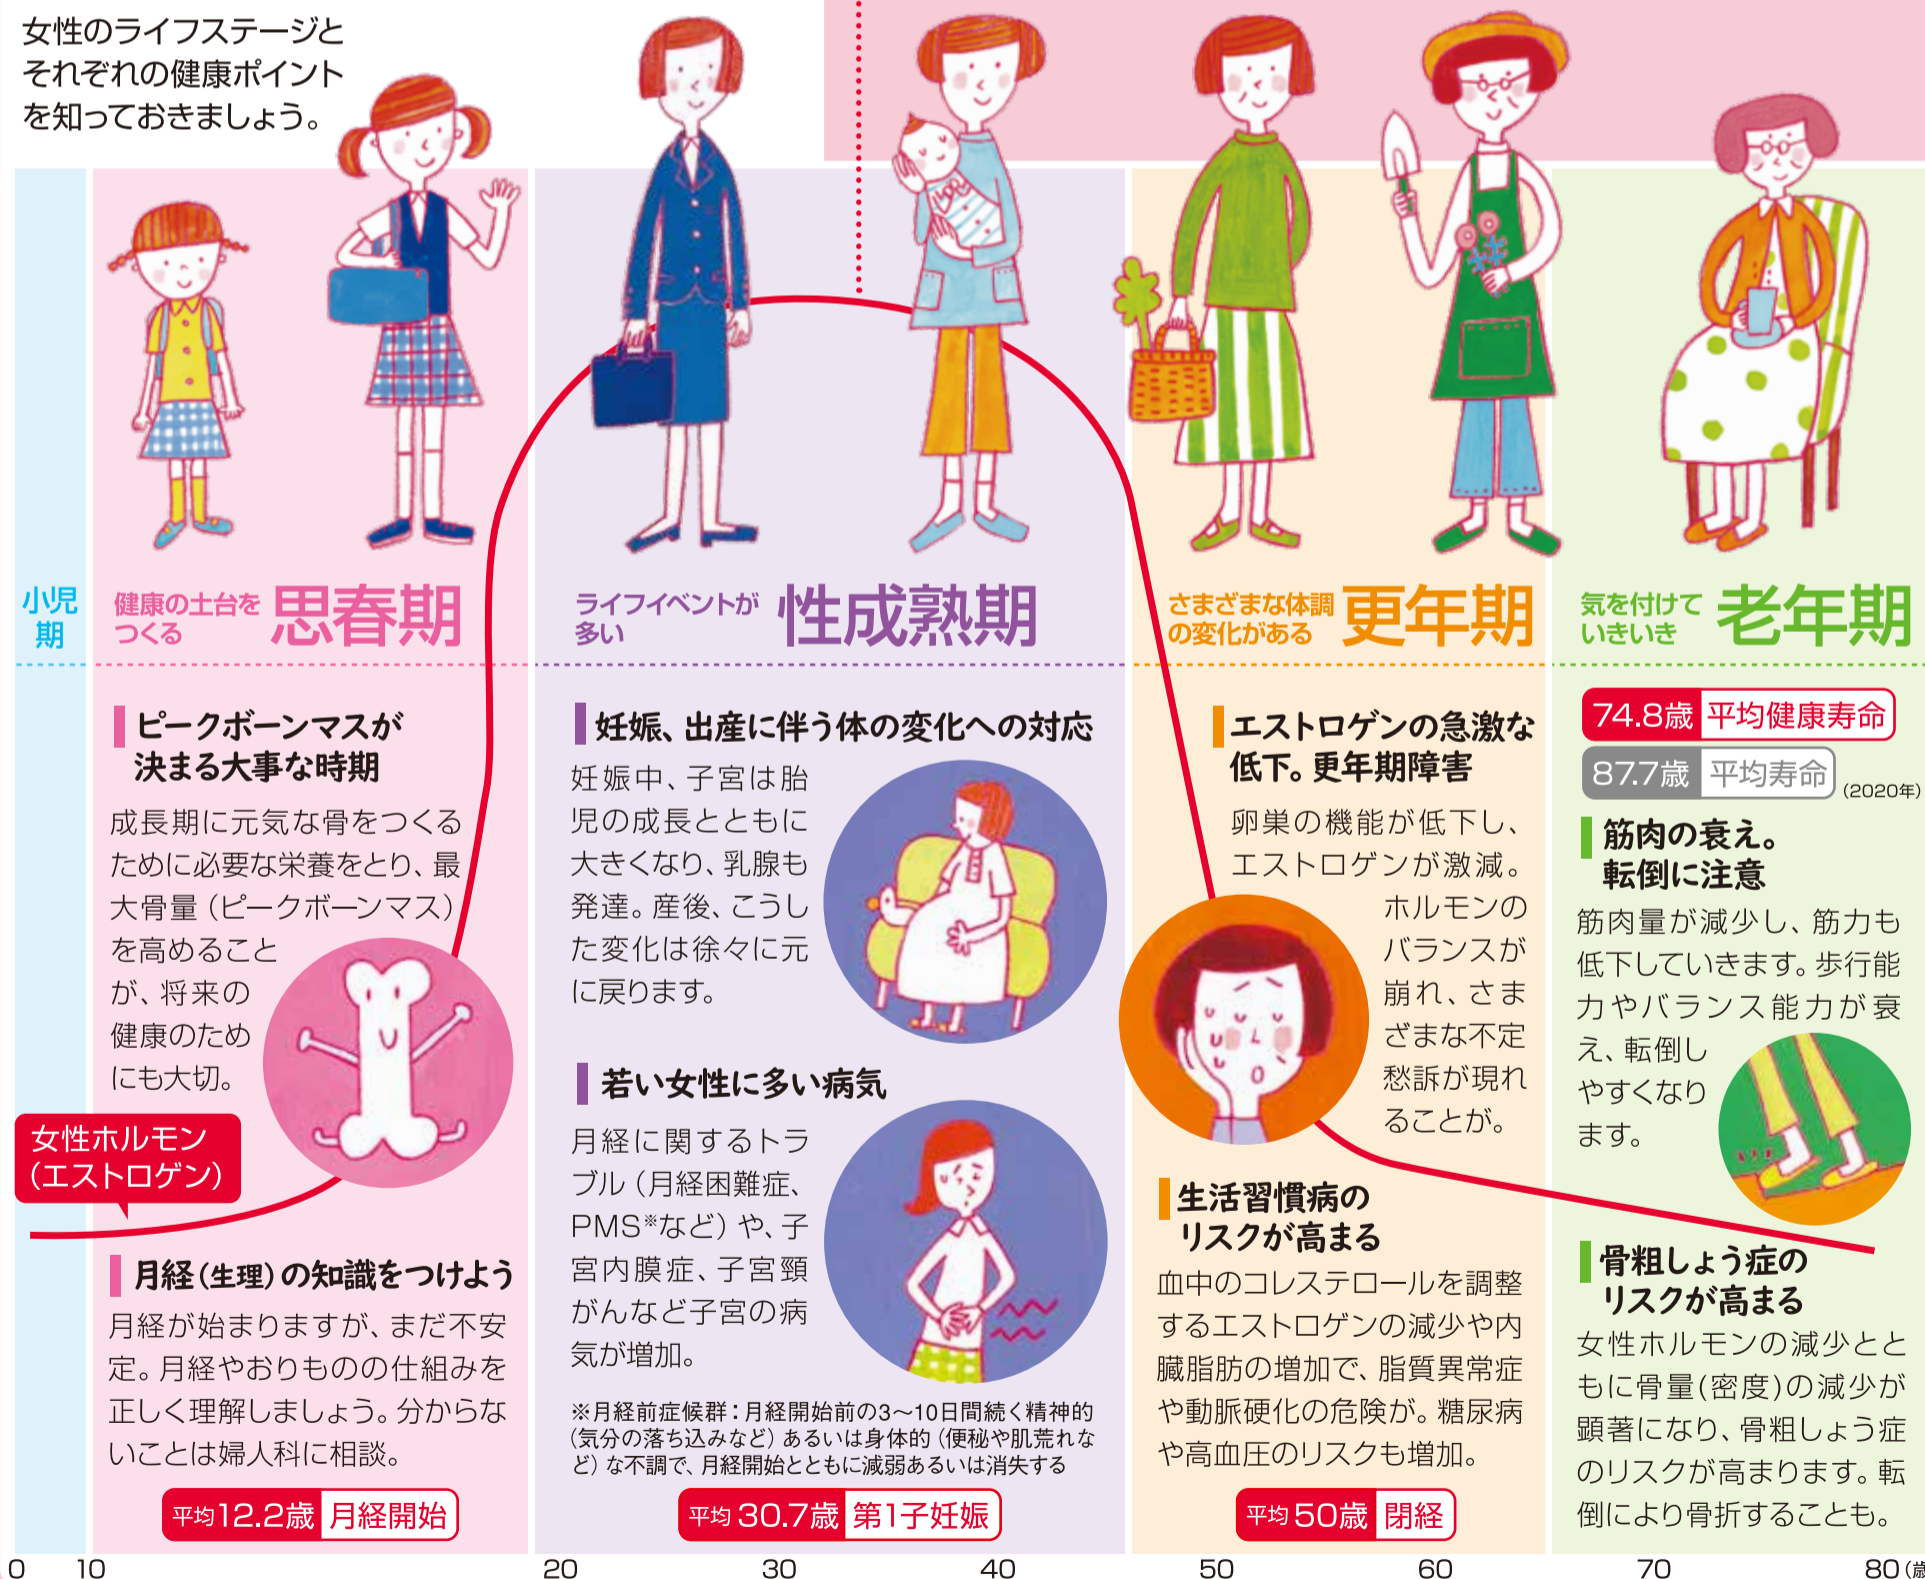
女性のライフステージとそれぞれの健康ポイントを知っておきましょう。

小児期

健康の土台をつくる 思春期

ピークボーンマスが決まる大事な時期

成長期に元気な骨をつくるために必要な栄養をとり、最大骨量（ピークボーンマス）を高めることが、将来の健康のためにも大切。

女性ホルモン（エストロゲン）

月経（生理）の知識をつけよう

月経が始まりますが、まだ不安定。月経やおりものの仕組みを正しく理解しましょう。分からないことは婦人科に相談。

平均12.2歳 月経開始

ライフイベントが多い 性成熟期

妊娠、出産に伴う体の変化への対応

妊娠中、子宮は胎児の成長とともに大きくなり、乳腺も発達。産後、こうした変化は徐々に元に戻ります。

若い女性に多い病気

月経に関するトラブル（月経困難症、PMS※など）や、子宮内膜症、子宮頸がんなど子宮の病気が増加。

※月経前症候群：月経開始前の3〜10日間続く精神的（気分の落ち込みなど）あるいは身体的（便秘や肌荒れなど）な不調で、月経開始とともに減弱あるいは消失する

平均30.7歳 第1子妊娠

さまざまな体調の変化がある 更年期

エストロゲンの急激な低下。更年期障害

卵巣の機能が低下し、エストロゲンが激減。ホルモンのバランスが崩れ、さまざまな不定愁訴が現れることが。

生活習慣病のリスクが高まる

血中のコレステロールを調整するエストロゲンの減少や内臓脂肪の増加で、脂質異常症や動脈硬化の危険が。糖尿病や高血圧のリスクも増加。

平均50歳 閉経

気を付けていきいき 老年期

74.8歳 平均健康寿命
87.7歳 平均寿命 (2020年)

筋肉の衰え。転倒に注意

筋肉量が減少し、筋力も低下していきます。歩行能力やバランス能力が衰え、転倒しやすくなります。

骨粗しょう症のリスクが高まる

女性ホルモンの減少とともに骨量（密度）の減少が顕著になり、骨粗しょう症のリスクが高まります。転倒により骨折することも。

0 10 20 30 40 50 60 70 80（歳